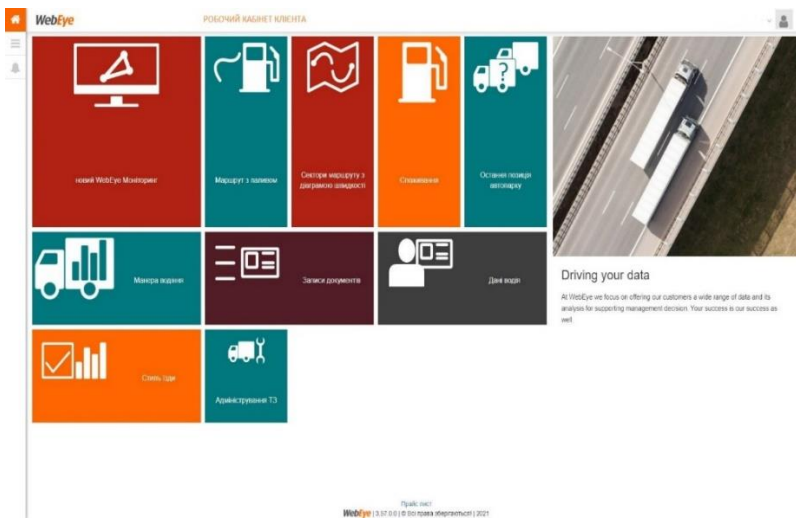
WebEye

РОБОЧИЙ КАБІНЕТ КЛІЄНТА

новий WebEye Моніторинг

Маршрут з паливом

Сектори маршруту з діаграмою швидкості

Споживання

Остання позиції автопарку

Манера водіння

Записи документа

Дані водія

Стиль їзди

Адміністрування ТЗ

Driving your data

At WebEye we focus on offering our customers a wide range of data and its analysis for supporting management decision. Your success is our success as well.

Прайс лист

WebEye | 3.57.0.0 | © Всі права збережуться | 2021